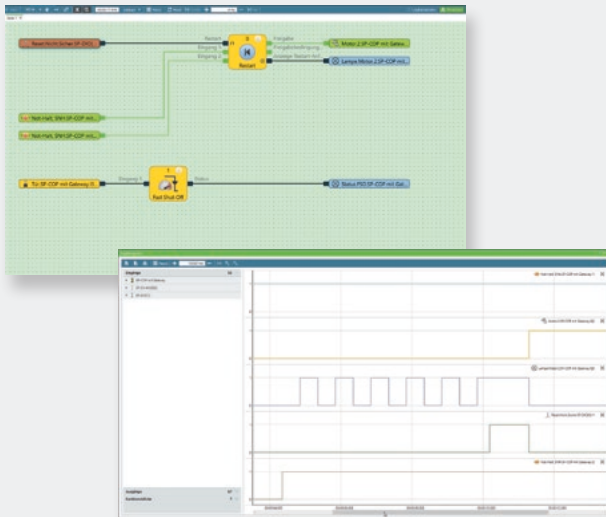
Reset
Eingang 1
Eingang 2
Freigabe
Reset
Motor 2 SF-COP mit Gatew.
Lampe Motor 2 SF-COP mit...
Not-Halt SN1 SF-COP mit...
Not-Halt SN1 SF-COP mit...
Tür SF-COP mit Gateway
Eingang 1
Status
Fast Shut Off
Status FSO SF-COP mit Gat...